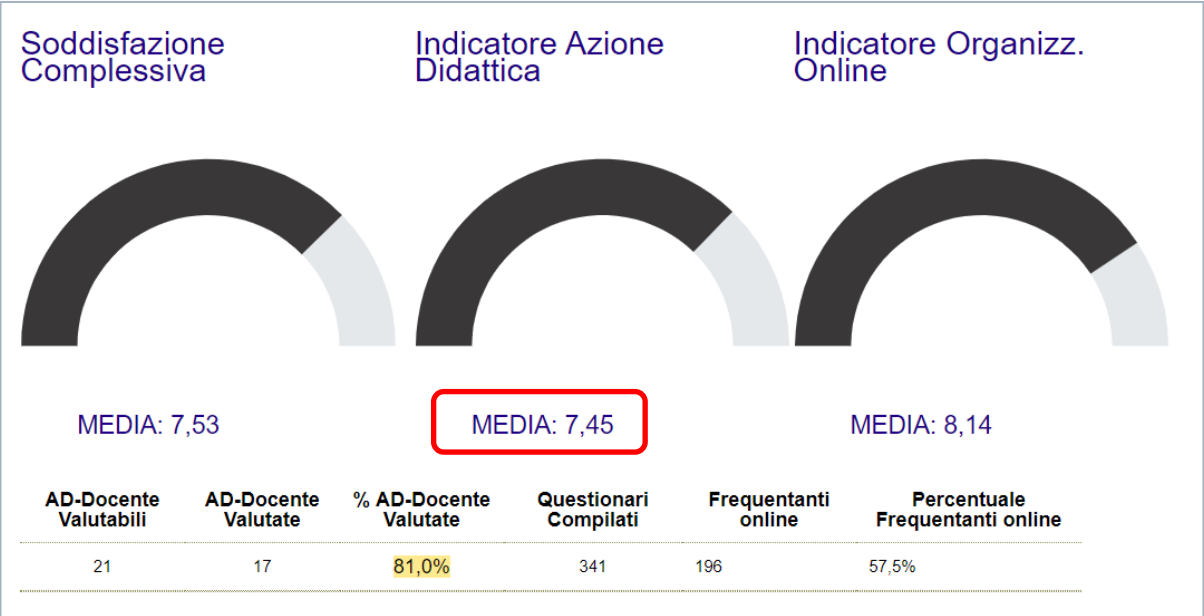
Soddisfazione Complessiva

Indicatore Azione Didattica

Indicatore Organizz. Online

MEDIA: 7,53

MEDIA: 7,45

MEDIA: 8,14

| AD-Docente Valutabili | AD-Docente Valutate | % AD-Docente Valutate | Questionari Compilati | Frequentanti online | Percentuale Frequentanti online |
|---|---|---|---|---|---|
| 21 | 17 | 81,0% | 341 | 196 | 57,5% |